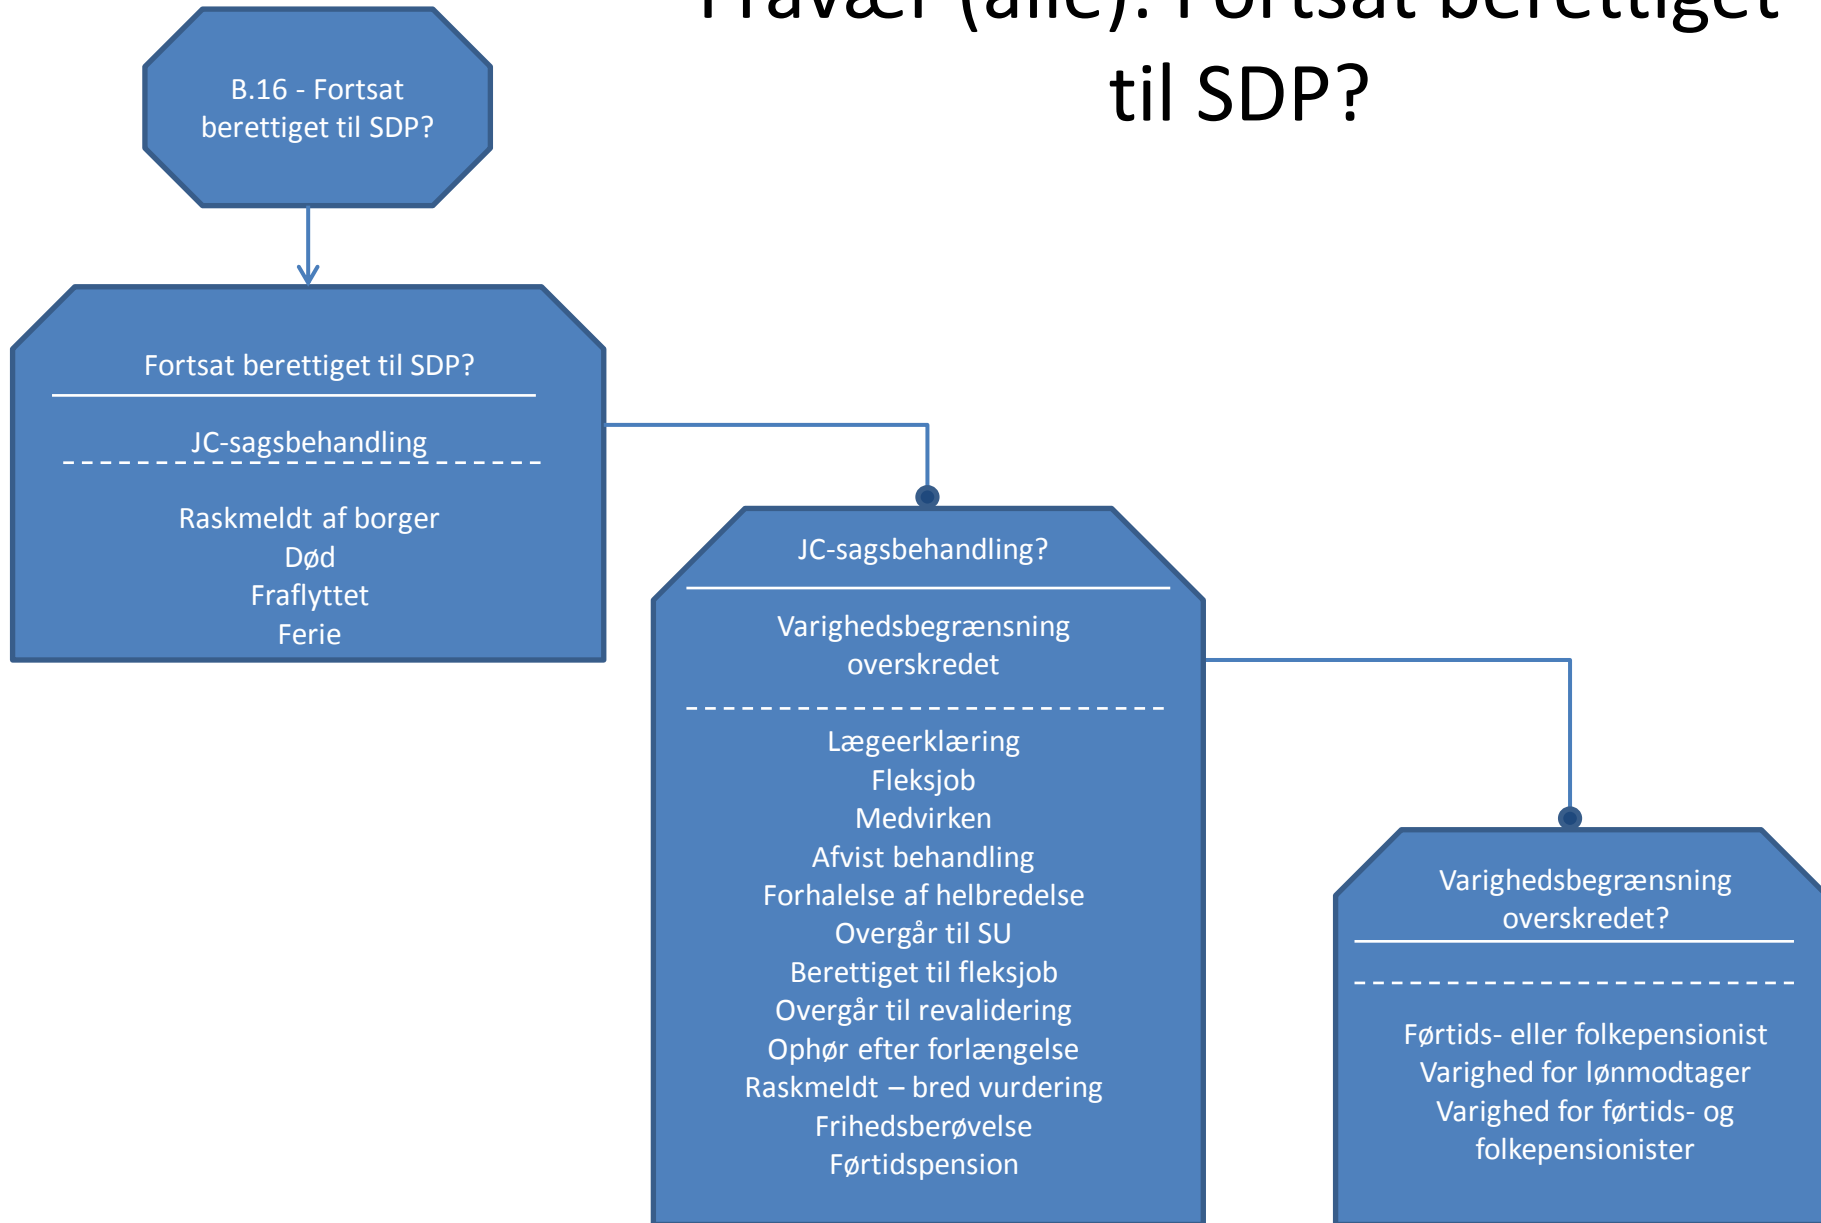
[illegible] (alle): Fortsat berettiget til SDP?

B.16 - Fortsat berettiget til SDP?

Fortsat berettiget til SDP?

JC-sagsbehandling

Raskmeldt af borger
Død
Fraflyttet
Ferie

JC-sagsbehandling?

Varighedsbegrænsning overskredet

Lægeerklæring
Fleksjob
Medvirken
Afvist behandling
Forhalelse af helbredelse
Overgår til SU
Berettiget til fleksjob
Overgår til revalidering
Ophør efter forlængelse
Raskmeldt – bred vurdering
Frihedsberøvelse
Førtidspension

Varighedsbegrænsning overskredet?

Førtids- eller folkepensionist
Varighed for lønmodtager
Varighed for førtids- og folkepensionister